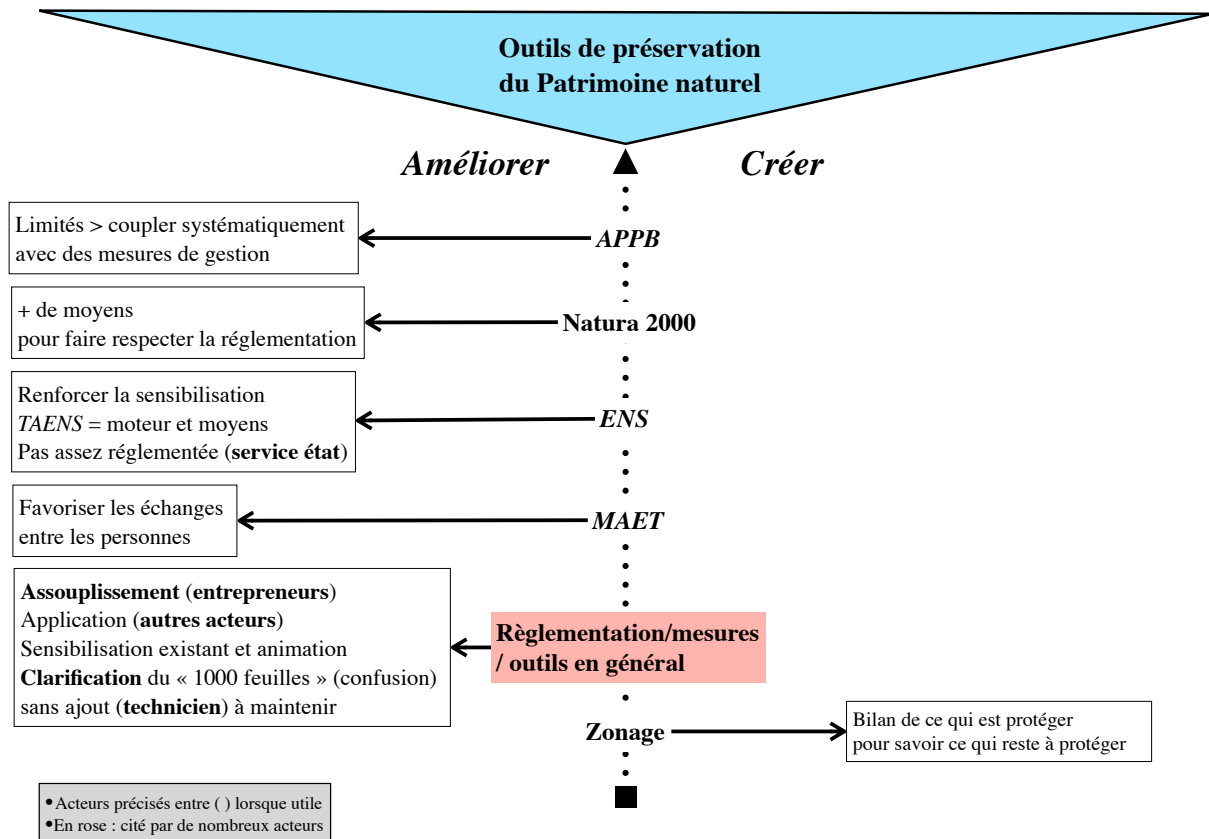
Outils de préservation du Patrimoine naturel

Améliorer

Créer

Limités > coupler systématiquement avec des mesures de gestion

APPB

+ de moyens
pour faire respecter la réglementation

Natura 2000

Renforcer la sensibilisation
TAENS = moteur et moyens
Pas assez réglementée (service état)

ENS

Favoriser les échanges entre les personnes

MAET

Assouplissement (entrepreneurs)
Application (autres acteurs)
Sensibilisation existant et animation
Clarification du « 1000 feuilles » (confusion) sans ajout (technicien) à maintenir

Règlementation/mesures / outils en général

Zonage

Bilan de ce qui est protéger
pour savoir ce qui reste à protéger

•Acteurs précisés entre ( ) lorsque utile
•En rose : cité par de nombreux acteurs